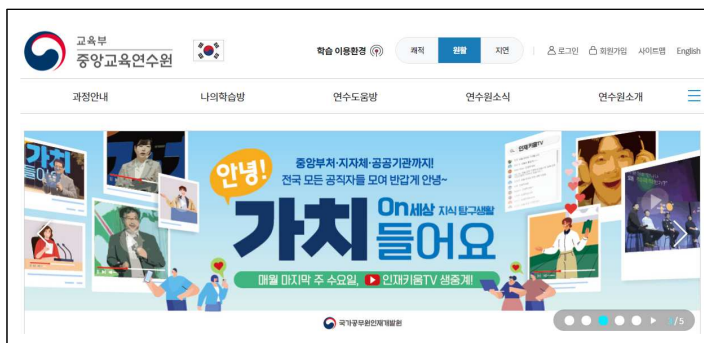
교육부
중앙교육연수원

학습 이용환경 쾌적 원활 지연 로그인 회원가입 사이트맵 English

과정안내 나의학습방 연수도움방 연수원소식 연수원소개

안녕!
중앙부처·지자체·공공기관까지!
전국 모든 공직자들 모여 반갑게 안녕~
가치 On세상 지식 탐구생활 들어요
매월 마지막 주 수요일, 인재키움TV 생중계!
인재키움TV
국가공무원인재개발원
3/5